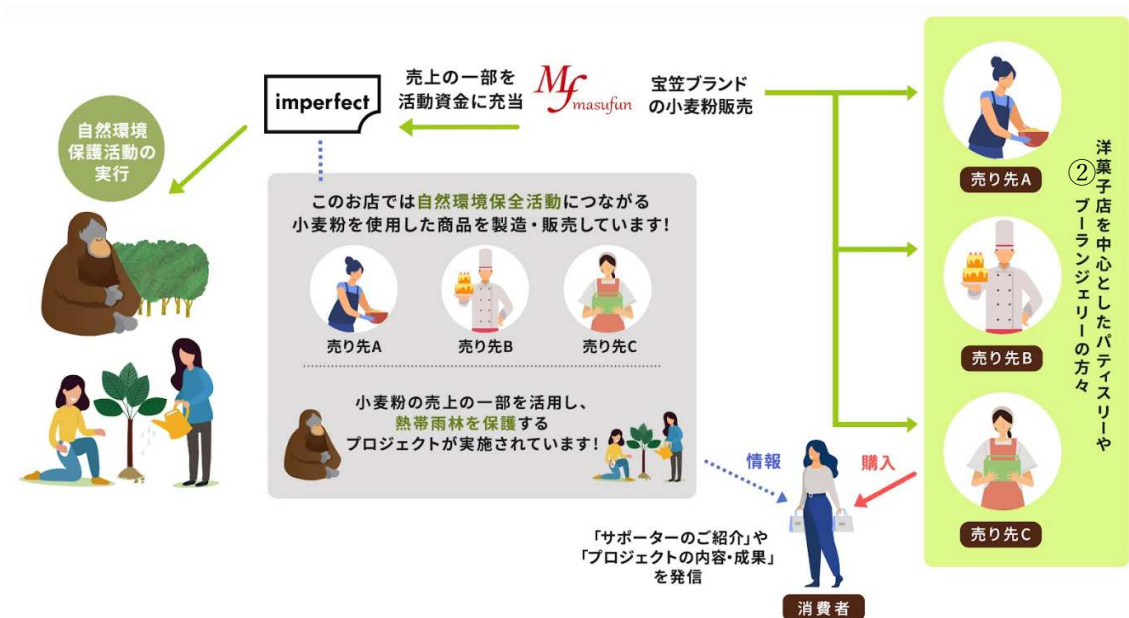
imperfect

売上の一部を
活動資金に充当

Mf masufun

宝笠ブランド
の小麦粉販売

自然環境
保護活動の
実行

このお店では自然環境保全活動につながる
小麦粉を使用した商品を製造・販売しています!

売り先A
売り先B
売り先C

小麦粉の売上の一部を活用し、
熱帯雨林を保護する
プロジェクトが実施されています!

情報
購入

「サポーターのご紹介」や
「プロジェクトの内容・成果」
を発信

消費者

売り先A
売り先B
売り先C

②洋菓子店を中心としたパティスリーやブーランジェリーの方々